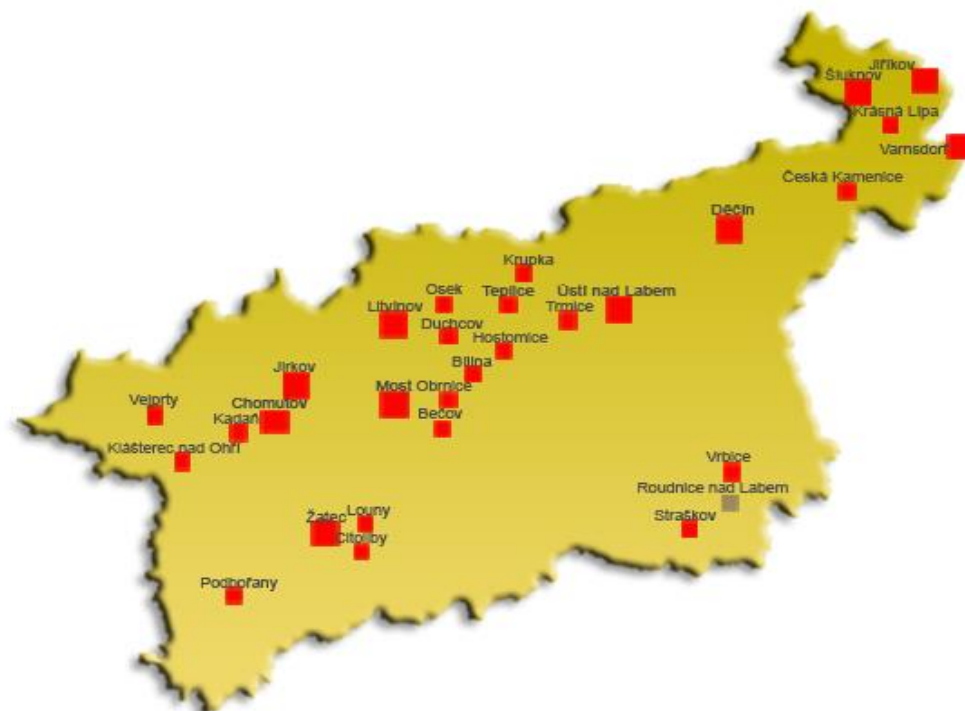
Jiříkov
Šluknov
Krásná Lípa
Varnsdorf
Česká Kamenice
Děčín
Krupka
Osek
Teplice
Ústí nad Labem
Litvínov
Trmice
Duchcov
Hostomice
Bílina
Jirkov
Most Obrnice
Vejprty
Chomutov
Kadaň
Bečov
Klášterec nad Ohří
Vrbice
Roudnice nad Labem
Štraškov
Žatec
Louny
Cítoliby
Podbořany